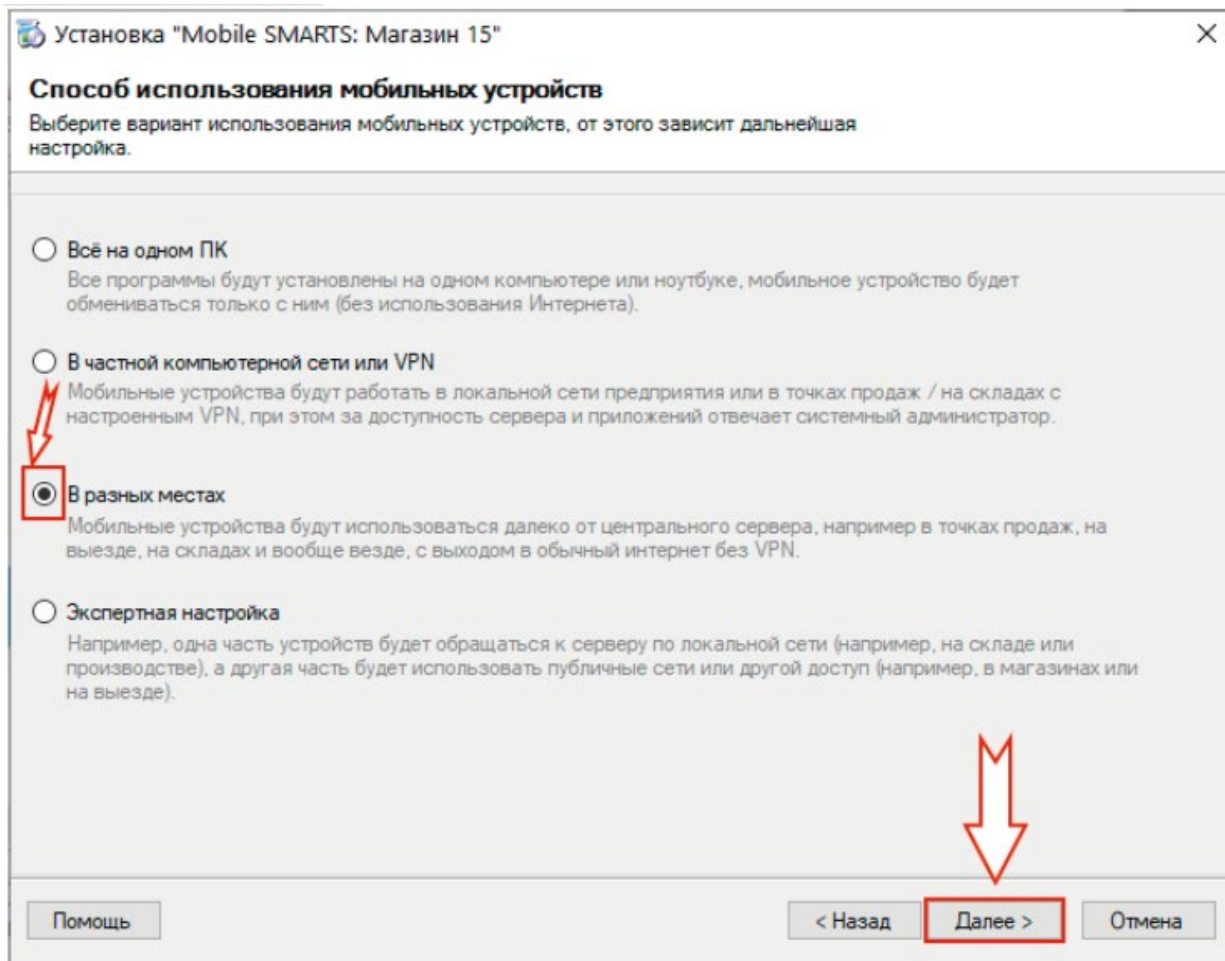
Установка "Mobile SMARTS: Магазин 15"

×

Способ использования мобильных устройств

Выберите вариант использования мобильных устройств, от этого зависит дальнейшая настройка.

Всё на одном ПК
Все программы будут установлены на одном компьютере или ноутбуке, мобильное устройство будет обмениваться только с ним (без использования Интернета).

В частной компьютерной сети или VPN
Мобильные устройства будут работать в локальной сети предприятия или в точках продаж / на складах с настроенным VPN, при этом за доступность сервера и приложений отвечает системный администратор.

В разных местах
Мобильные устройства будут использоваться далеко от центрального сервера, например в точках продаж, на выезде, на складах и вообще везде, с выходом в обычный интернет без VPN.

Экспертная настройка
Например, одна часть устройств будет обращаться к серверу по локальной сети (например, на складе или производстве), а другая часть будет использовать публичные сети или другой доступ (например, в магазинах или на выезде).

Помощь

< Назад

Далее >

Отмена